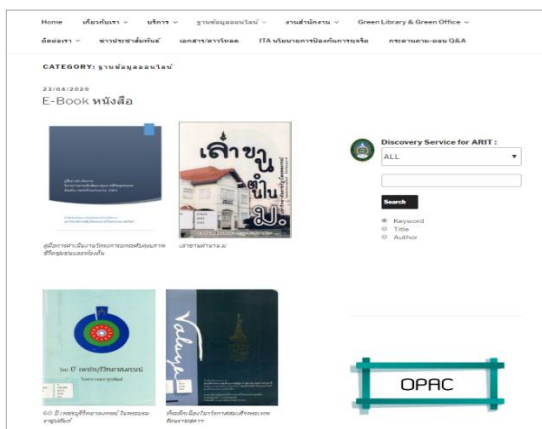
Home เกี่ยวกับเรา ∨ บริการ ∨ ฐานข้อมูลออนไลน์ ∨ งานสำนักงาน ∨ Green Library & Green Office ∨

ติดต่อเรา ∨ ข่าวประชาสัมพันธ์ เอกสาร/ดาวน์โหลด ITA นโยบายการป้องกันการทุจริต กระดานถาม-ตอบ Q&A

CATEGORY: ฐานข้อมูลออนไลน์

23/04/2020

E-Book หนังสือ

เล่าขานตำนานมอ

Discovery Service for ARIT :

ALL

Search

Keyword
Title
Author

คู่มือการดำเนินงานโครงการ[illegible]

เล่าขานตำนาน ม.

60 ปี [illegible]

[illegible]

OPAC